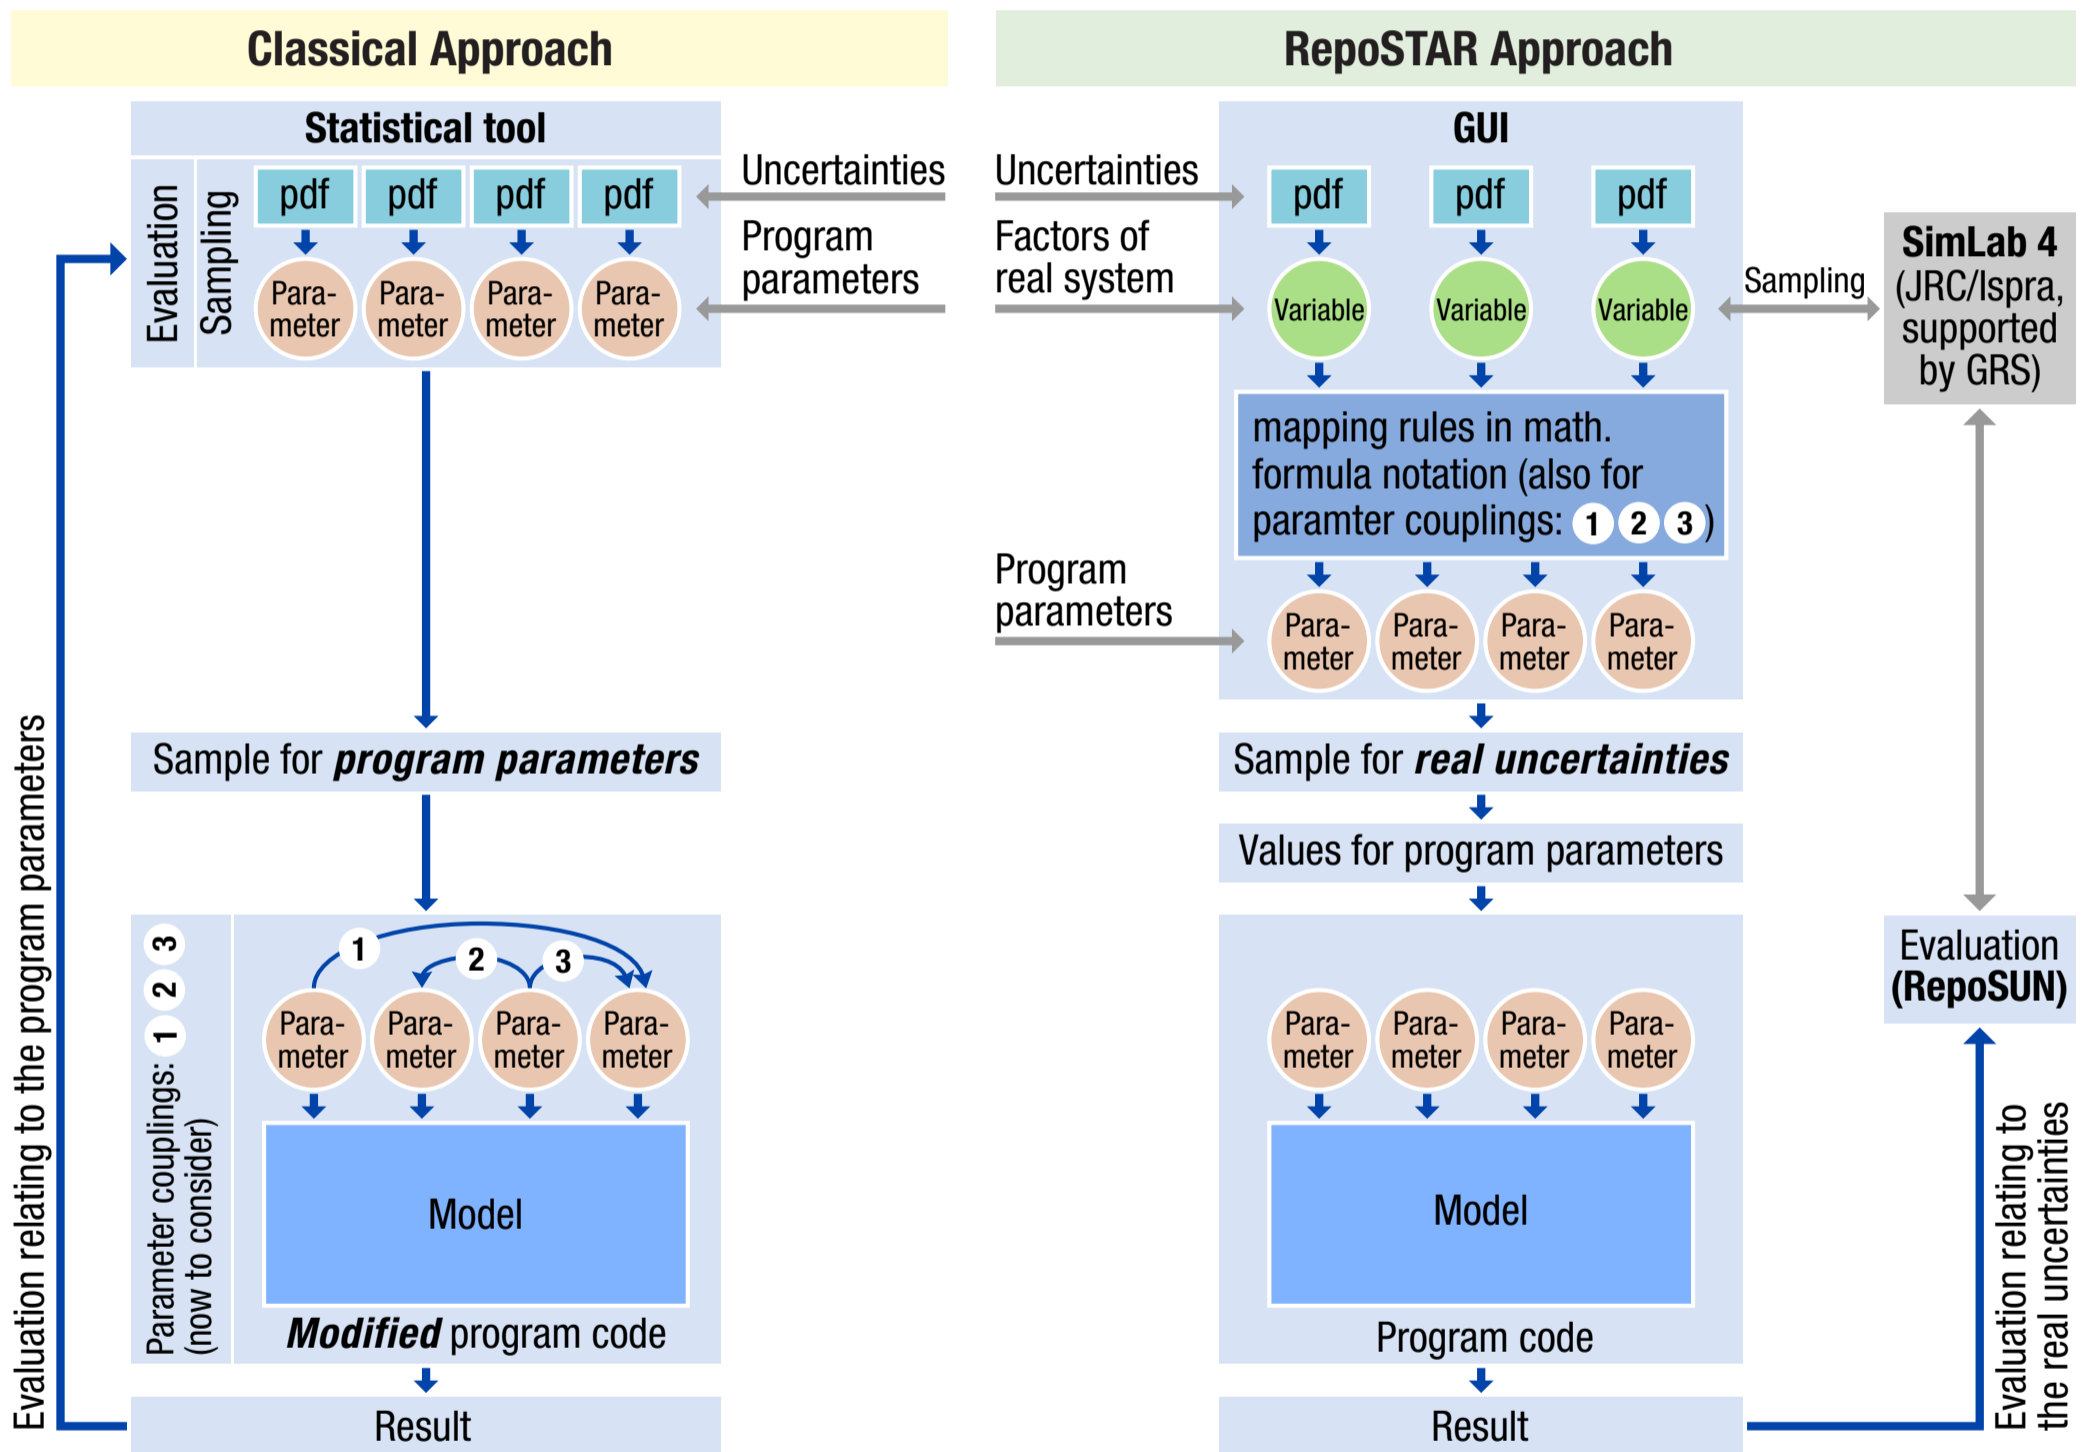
Classical Approach

Statistical tool

Evaluation

Sampling

pdf pdf pdf pdf

Parameter Parameter Parameter Parameter

Uncertainties

Program parameters

Sample for ***program parameters***

Parameter couplings: 1 2 3 (now to consider)

1 2 3

Parameter Parameter Parameter Parameter

Model

***Modified*** program code

Result

Evaluation relating to the program parameters

RepoSTAR Approach

GUI

Uncertainties

Factors of real system

pdf pdf pdf

Variable Variable Variable

Sampling

**SimLab 4** (JRC/Ispra, supported by GRS)

mapping rules in math. formula notation (also for paramter couplings: 1 2 3)

Program parameters

Parameter Parameter Parameter Parameter

Sample for ***real uncertainties***

Values for program parameters

Parameter Parameter Parameter Parameter

Model

Program code

Result

Evaluation **(RepoSUN)**

Evaluation relating to the real uncertainties